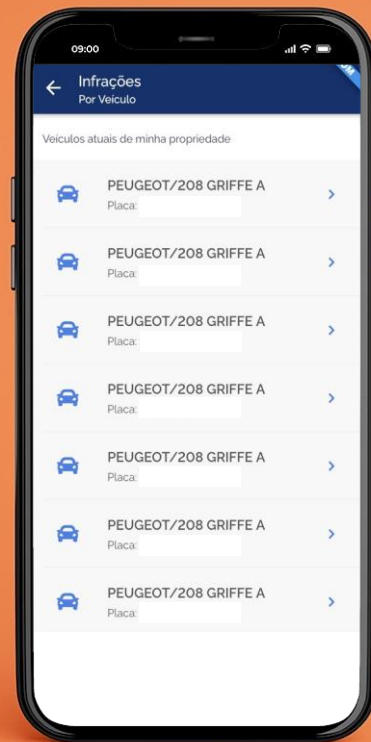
09:00

Infrações
Por Veículo

Veículos atuais de minha propriedade

PEUGEOT/208 GRIFFE A
Placa:

PEUGEOT/208 GRIFFE A
Placa:

PEUGEOT/208 GRIFFE A
Placa:

PEUGEOT/208 GRIFFE A
Placa:

PEUGEOT/208 GRIFFE A
Placa:

PEUGEOT/208 GRIFFE A
Placa:

PEUGEOT/208 GRIFFE A
Placa: